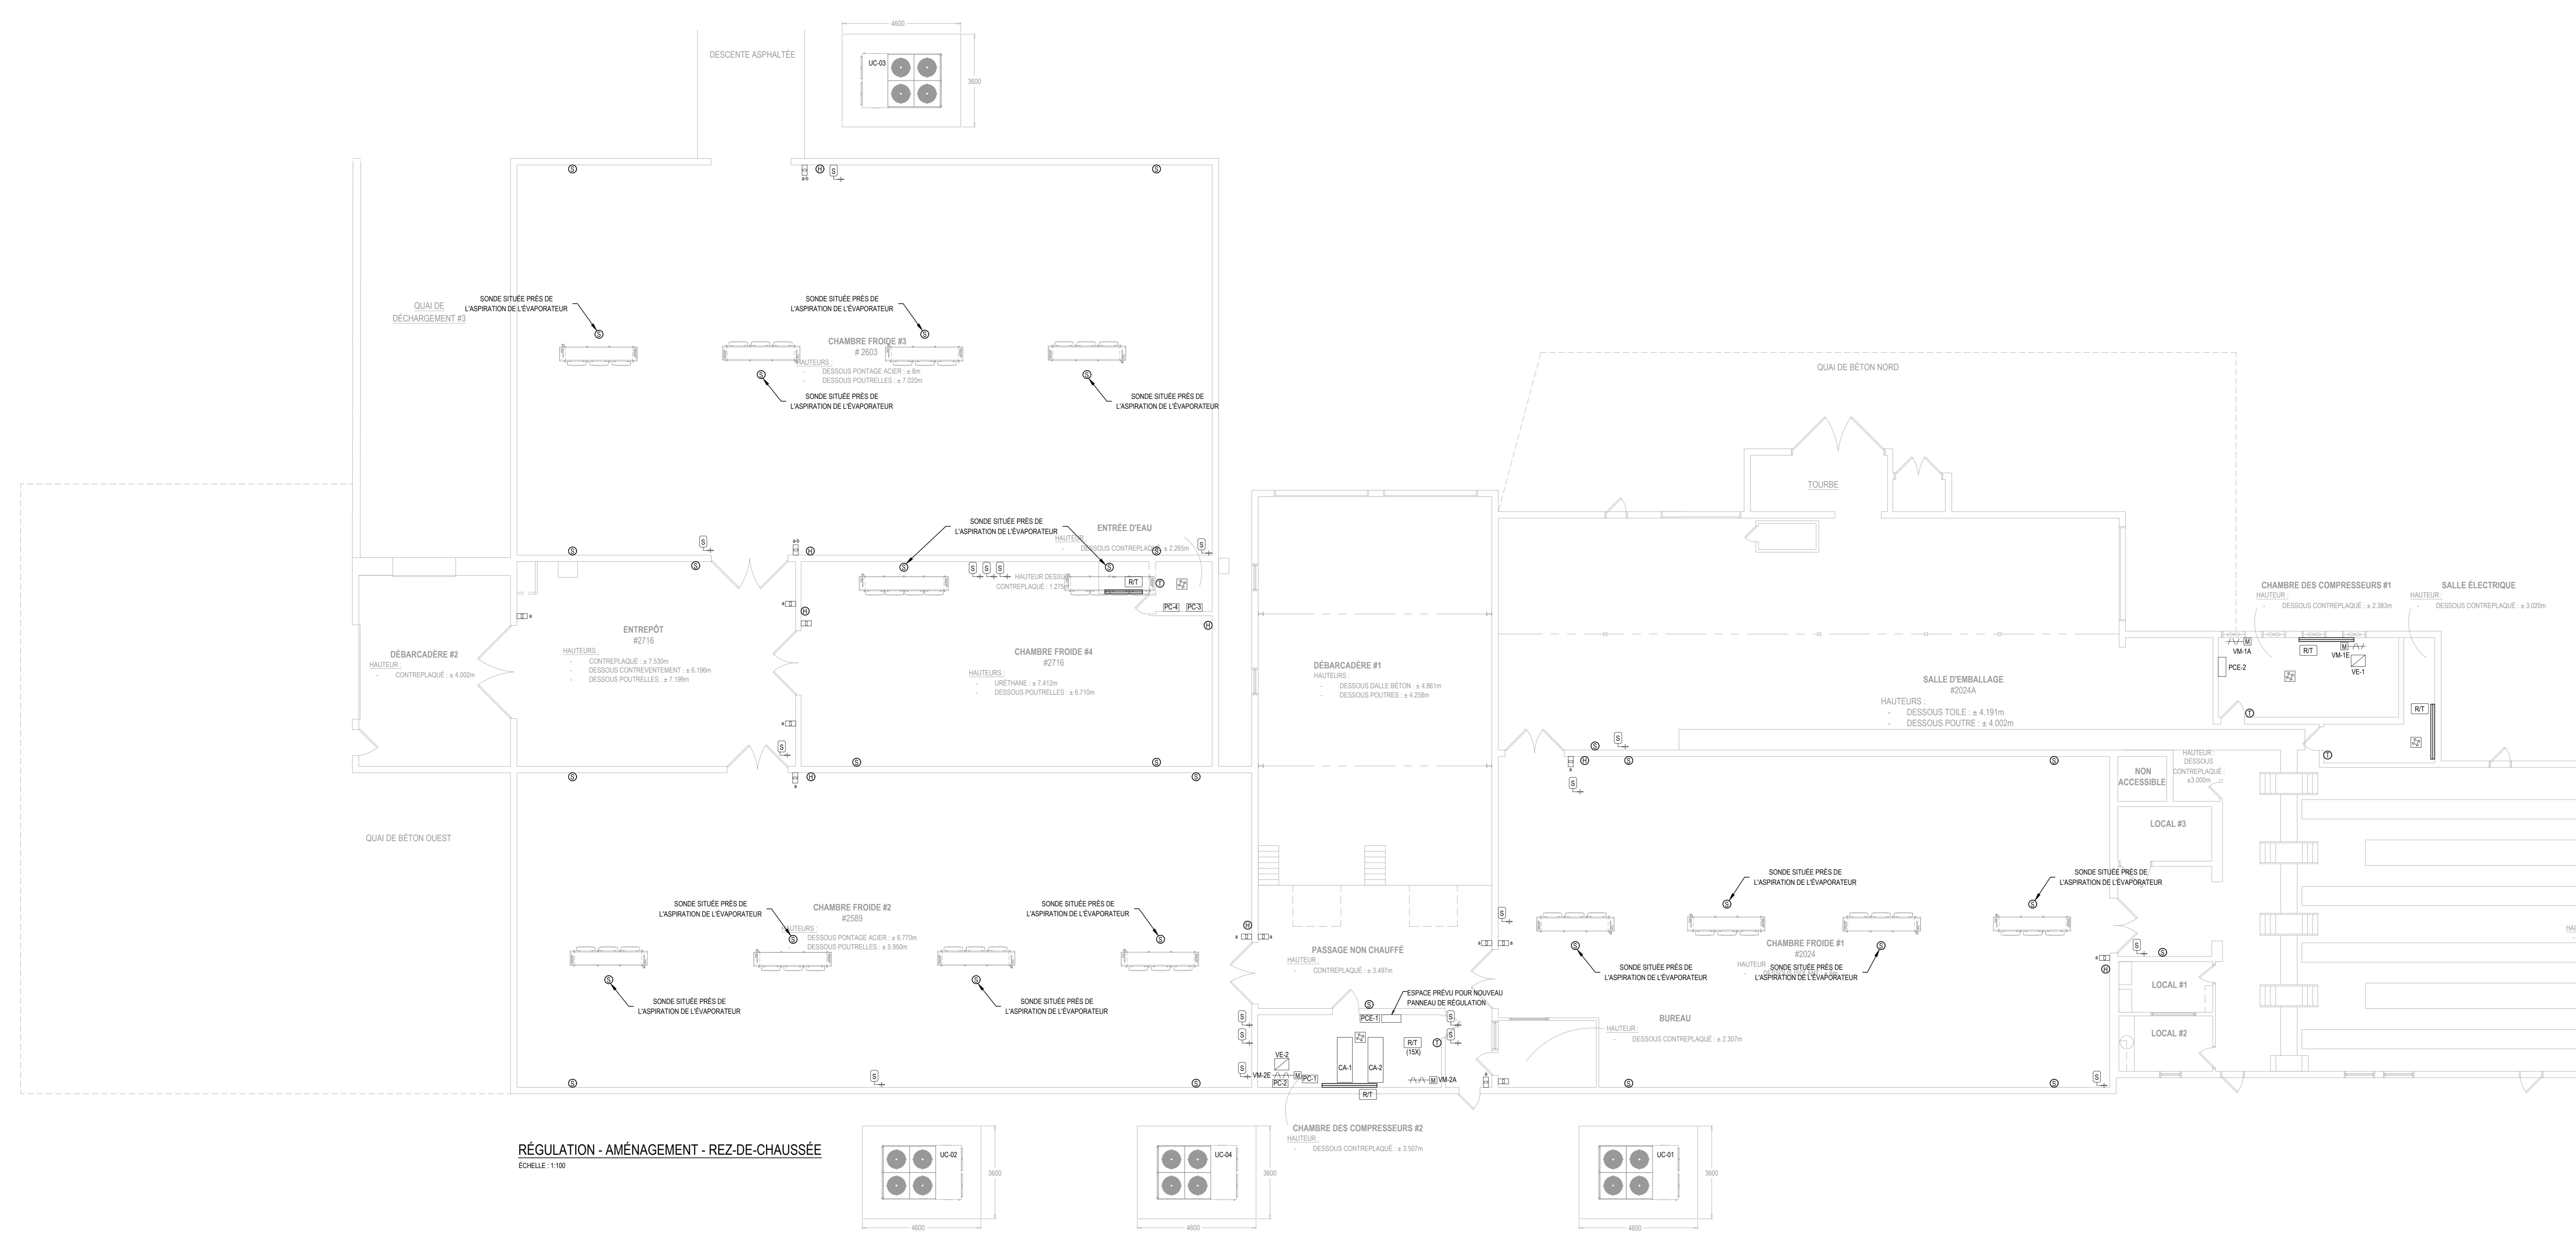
4600
UC-03
3600
DESCENTE ASPHALTÉE

QUAI DE DÉCHARGEMENT #3

SONDE SITUÉE PRÈS DE L'ASPIRATION DE L'ÉVAPORATEUR

SONDE SITUÉE PRÈS DE L'ASPIRATION DE L'ÉVAPORATEUR

CHAMBRE FROIDE #3
# 2603
HAUTEURS :
- DESSOUS PONTAGE ACIER : ± 8m
- DESSOUS POUTRELLES : ± 7.020m

SONDE SITUÉE PRÈS DE L'ASPIRATION DE L'ÉVAPORATEUR

SONDE SITUÉE PRÈS DE L'ASPIRATION DE L'ÉVAPORATEUR

QUAI DE BÉTON NORD

TOURBE

SONDE SITUÉE PRÈS DE L'ASPIRATION DE L'ÉVAPORATEUR

ENTRÉE D'EAU
HAUTEUR :
- DESSOUS CONTREPLAQUÉ : ± 2.265m

HAUTEUR DESSOUS CONTREPLAQUÉ : 1.275m

R/T
PC-4
PC-3

ENTREPÔT
#2716
HAUTEURS :
- CONTREPLAQUÉ : ± 7.530m
- DESSOUS CONTREVENTEMENT : ± 6.196m
- DESSOUS POUTRELLES : ± 7.199m

DÉBARCADÈRE #2
HAUTEUR :
- CONTREPLAQUÉ : ± 4.002m

CHAMBRE FROIDE #4
#2716
HAUTEURS :
- URÉTHANE : ± 7.412m
- DESSOUS POUTRELLES : ± 6.710m

DÉBARCADÈRE #1
HAUTEURS :
- DESSOUS DALLE BÉTON : ± 4.861m
- DESSOUS POUTRES : ± 4.258m

CHAMBRE DES COMPRESSEURS #1
HAUTEUR :
- DESSOUS CONTREPLAQUÉ : ± 2.383m

SALLE ÉLECTRIQUE
HAUTEUR :
- DESSOUS CONTREPLAQUÉ : ± 3.020m

VM-1A
M
R/T
M
VM-1E
VE-1
PCE-2

SALLE D'EMBALLAGE
#2024A
HAUTEURS :
- DESSOUS TOILE : ± 4.191m
- DESSOUS POUTRE : ± 4.002m

R/T

NON ACCESSIBLE

HAUTEUR : DESSOUS CONTREPLAQUÉ ±3.000m

LOCAL #3

QUAI DE BÉTON OUEST

SONDE SITUÉE PRÈS DE L'ASPIRATION DE L'ÉVAPORATEUR

CHAMBRE FROIDE #2
#2589
HAUTEURS :
- DESSOUS PONTAGE ACIER : ± 6.770m
- DESSOUS POUTRELLES : ± 5.950m

SONDE SITUÉE PRÈS DE L'ASPIRATION DE L'ÉVAPORATEUR

SONDE SITUÉE PRÈS DE L'ASPIRATION DE L'ÉVAPORATEUR

SONDE SITUÉE PRÈS DE L'ASPIRATION DE L'ÉVAPORATEUR

SONDE SITUÉE PRÈS DE L'ASPIRATION DE L'ÉVAPORATEUR

SONDE SITUÉE PRÈS DE L'ASPIRATION DE L'ÉVAPORATEUR

PASSAGE NON CHAUFFÉ
HAUTEUR :
- CONTREPLAQUÉ : ± 3.497m

CHAMBRE FROIDE #1
#2024
HAUTEUR

SONDE SITUÉE PRÈS DE L'ASPIRATION DE L'ÉVAPORATEUR

SONDE SITUÉE PRÈS DE L'ASPIRATION DE L'ÉVAPORATEUR

LOCAL #1

ESPACE PRÉVU POUR NOUVEAU PANNEAU DE RÉGULATION
PCE-1

BUREAU
HAUTEUR :
- DESSOUS CONTREPLAQUÉ : ± 2.307m

LOCAL #2

R/T
(15X)
CA-1
CA-2
VE-2
VM-2E
PC-2
M
PC-1
M
VM-2A
R/T

CHAMBRE DES COMPRESSEURS #2
HAUTEUR :
- DESSOUS CONTREPLAQUÉ : ± 3.507m

RÉGULATION - AMÉNAGEMENT - REZ-DE-CHAUSSÉE
ÉCHELLE : 1:100

UC-02
3600
4600
UC-04
3600
4600
UC-01
3600
4600